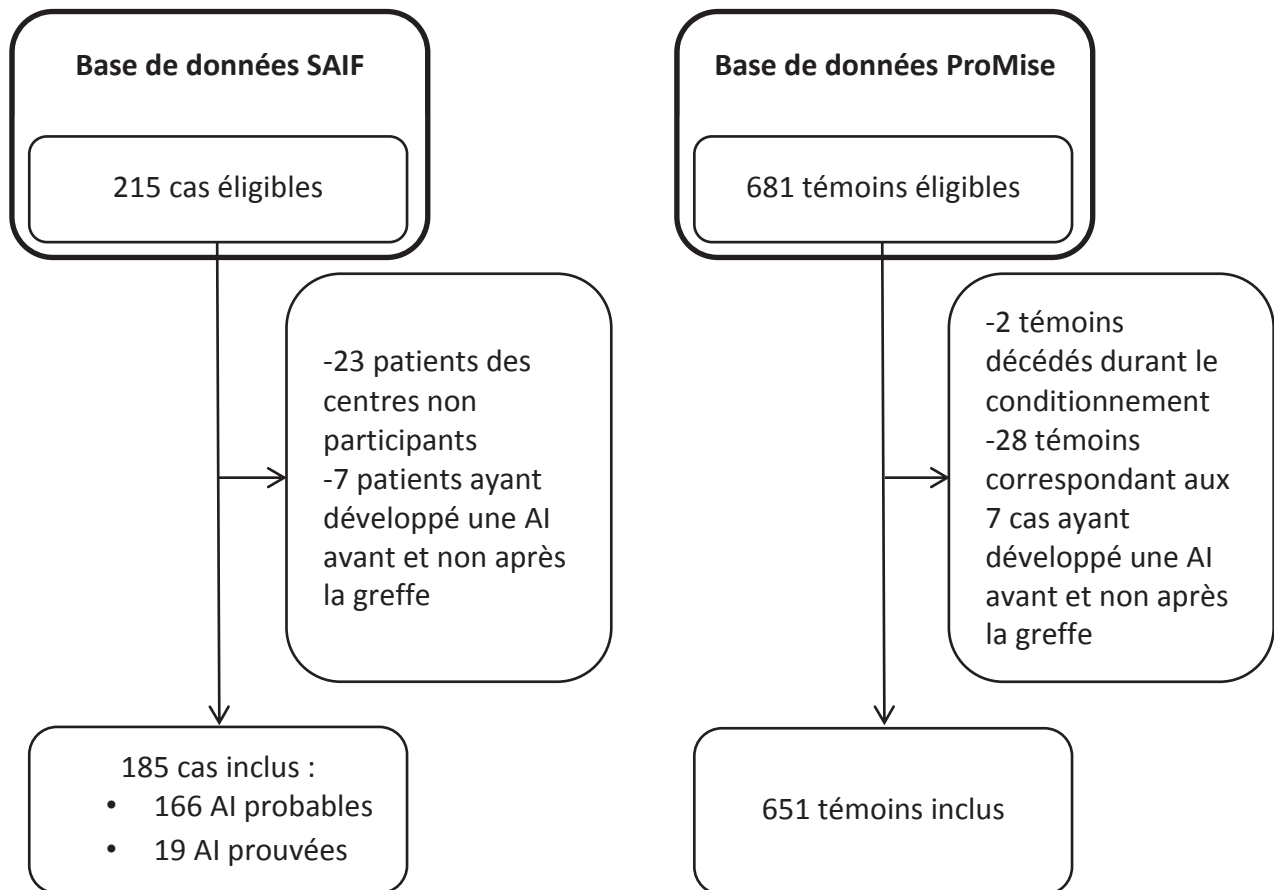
Base de données SAIF

215 cas éligibles

-23 patients des centres non participants
-7 patients ayant développé une AI avant et non après la greffe

185 cas inclus :
• 166 AI probables
• 19 AI prouvées

Base de données ProMise

681 témoins éligibles

-2 témoins décédés durant le conditionnement
-28 témoins correspondant aux 7 cas ayant développé une AI avant et non après la greffe

651 témoins inclus